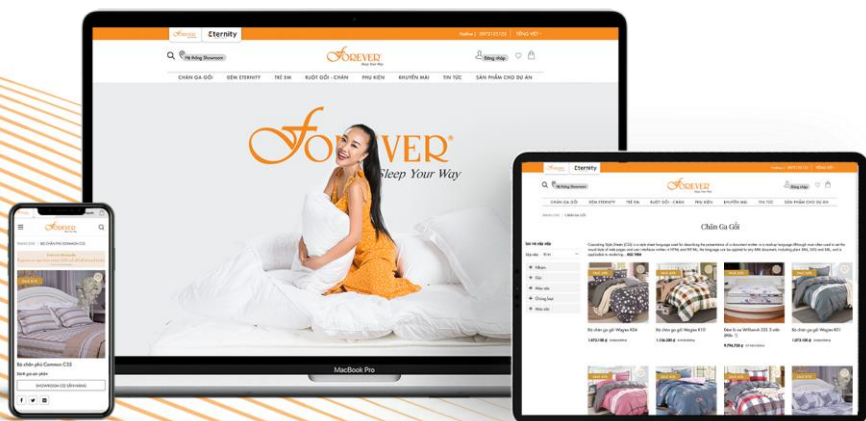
Forever Eternity

Hotline | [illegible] | TIẾNG VIỆT

Hệ thống Showroom

FOREVER Sleep Your Way

Đăng nhập

CHĂN GA GỐI ĐỆM ETERNITY TRẺ EM RUỘT GỐI - CHĂN PHỤ KIỆN KHUYẾN MẠI TIN TỨC SẢN PHẨM CHO DỰ ÁN

FOREVER®
Sleep Your Way

MacBook Pro

Forever Eternity

Hệ thống Showroom

FOREVER

Đăng nhập

CHĂN GA GỐI ĐỆM ETERNITY TRẺ EM RUỘT GỐI - CHĂN PHỤ KIỆN KHUYẾN MẠI TIN TỨC SẢN PHẨM CHO DỰ ÁN

Chăn Ga Gối

Bộ chăn ga gối Wegan 604

Bộ chăn ga gối Wegan 610

Đệm lò xo Whitenek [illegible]

Bộ chăn ga gối Wegan 601

FOREVER

Bộ chăn phủ Common C32

Bộ chăn phủ Common C32

SHOWROOM CÓ SẴN HÀNG